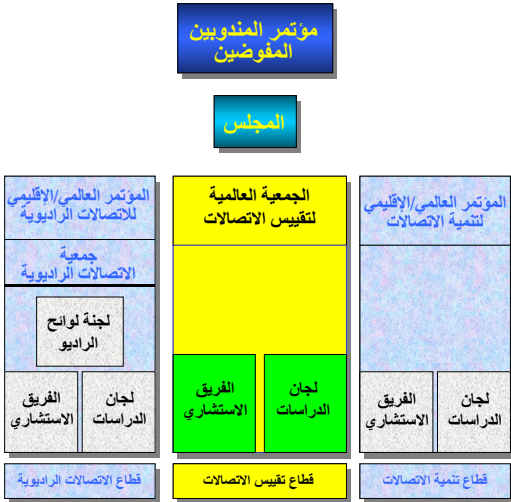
مؤتمر المندوبين المفوضين

المجلس

المؤتمر العالمي/الإقليمي للاتصالات الراديوية

جمعية الاتصالات الراديوية

لجنة لوائح الراديو

لجان الدراسات

الفريق الاستشاري

قطاع الاتصالات الراديوية

الجمعية العالمية لتقييس الاتصالات

لجان الدراسات

الفريق الاستشاري

قطاع تقييس الاتصالات

المؤتمر العالمي/الإقليمي لتنمية الاتصالات

لجان الدراسات

الفريق الاستشاري

قطاع تنمية الاتصالات